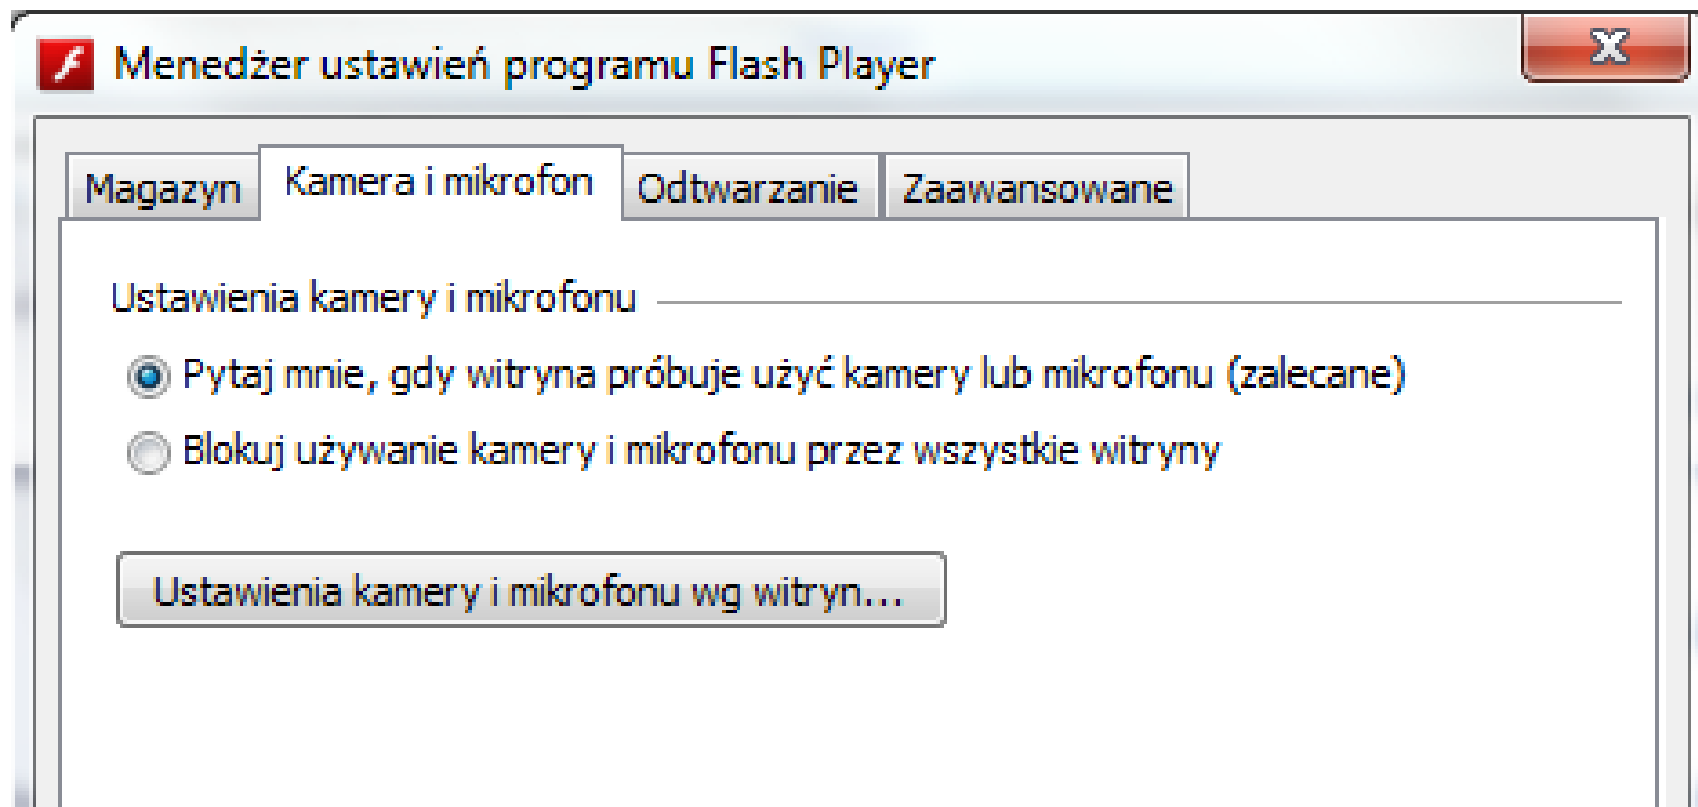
Menedżer ustawień programu Flash Player

Magazyn
Kamera i mikrofon
Odtwarzanie
Zaawansowane

Ustawienia kamery i mikrofonu

Pytaj mnie, gdy witryna próbuje użyć kamery lub mikrofonu (zalecane)

Blokuj używanie kamery i mikrofonu przez wszystkie witryny

Ustawienia kamery i mikrofonu wg witryn...